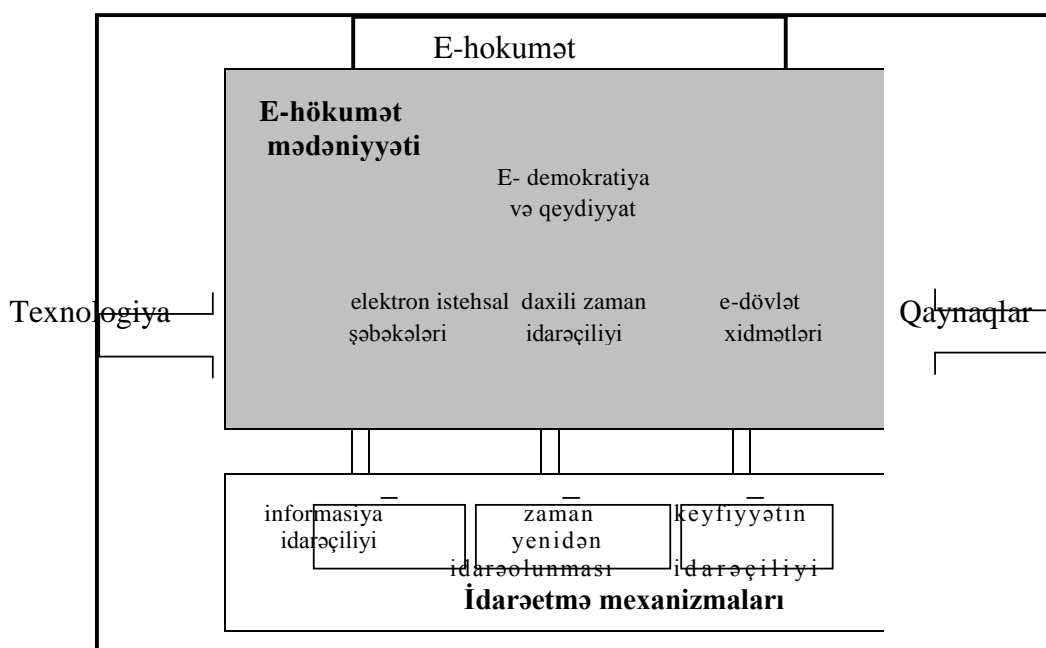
E-hokumət

E-hökumət mədəniyyəti

E- demokratiya və qeydiyyat

Texnologiya

elektron istehsal şəbəkələri

daxili zaman idarəçiliyi

e-dövlət xidmətləri

Qaynaqlar

informasiya idarəçiliyi

zaman yenidən idarəolunması

keyfiyyətin idarəçiliyi

İdarəetmə mexanizmaları